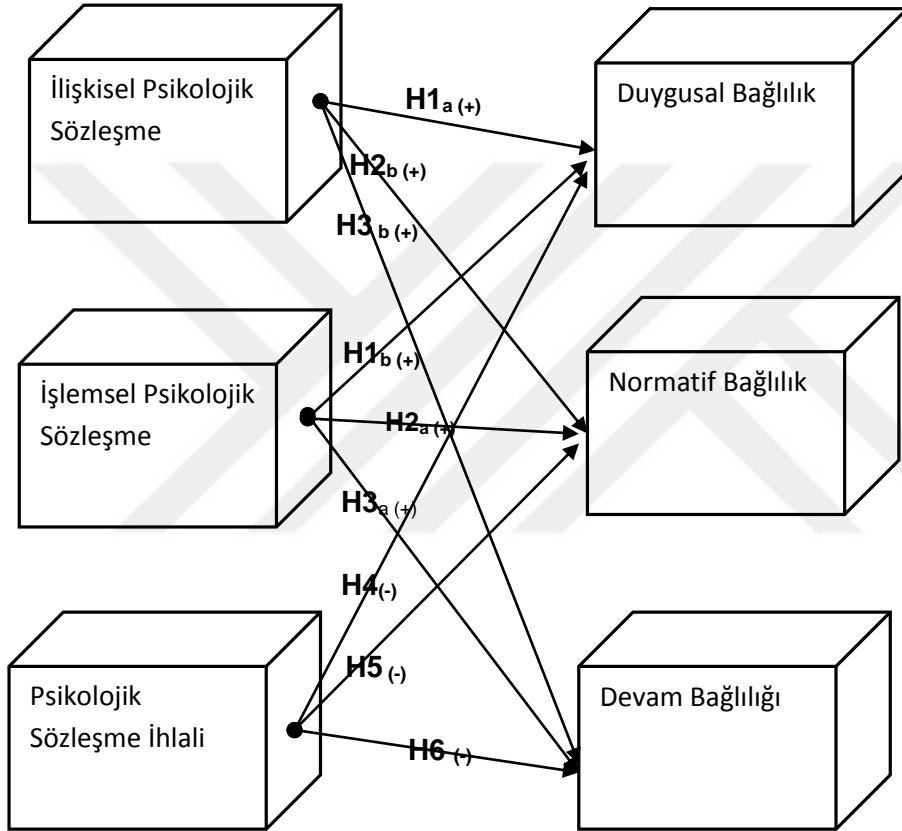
İlişkisel Psikolojik Sözleşme

İşlemsel Psikolojik Sözleşme

Psikolojik Sözleşme İhlali

Duygusal Bağlılık

Normatif Bağlılık

Devam Bağlılığı

$H1_{a\,(+)}$

$H2_{b\,(+)}$

$H3_{b\,(+)}$

$H1_{b\,(+)}$

$H2_{a\,(+)}$

$H3_{a\,(+)}$

$H4_{(-)}$

$H5_{(-)}$

$H6_{(-)}$